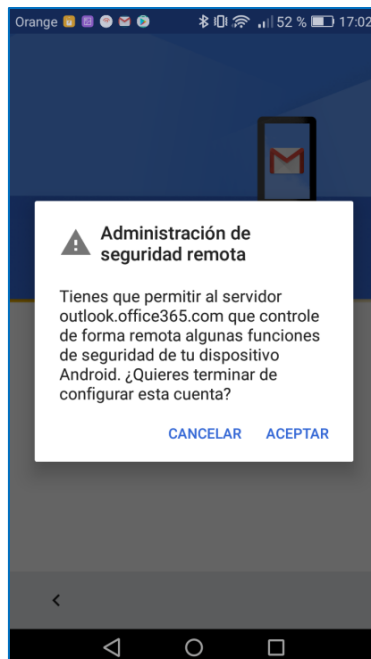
Orange 52 % 17:02

Administración de seguridad remota

Tienes que permitir al servidor outlook.office365.com que controle de forma remota algunas funciones de seguridad de tu dispositivo Android. ¿Quieres terminar de configurar esta cuenta?

CANCELAR ACEPTAR